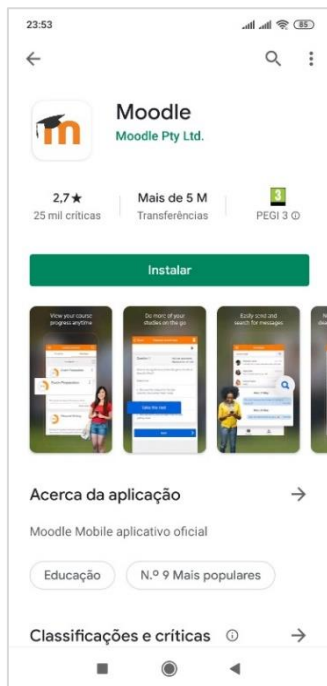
23:53

85

Moodle
Moodle Pty Ltd.

2,7★
25 mil críticas

Mais de 5 M
Transferências

3
PEGI 3 ⓘ

Instalar

View your course progress anytime

Do more of your studies on the go

Easily scroll and search for messages

Acerca da aplicação

Moodle Mobile aplicativo oficial

Educação

N.º 9 Mais populares

Classificações e críticas ⓘ